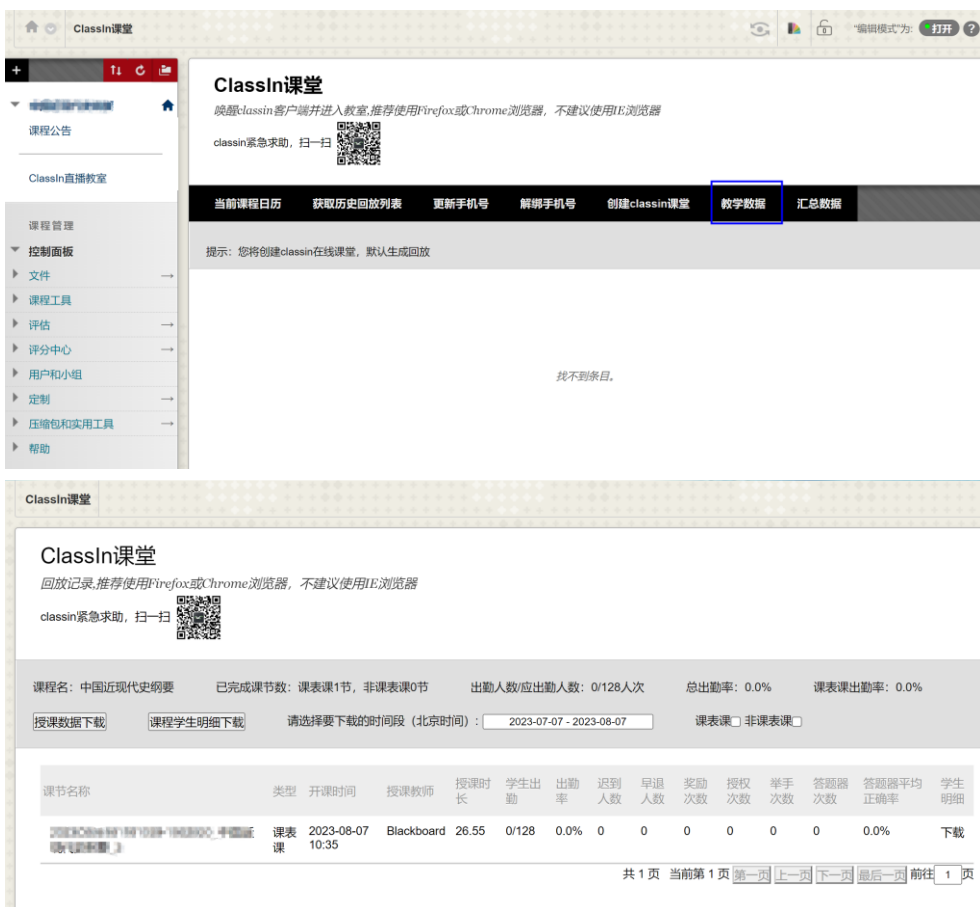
ClassIn课堂

"编辑模式"为: 打开 ?

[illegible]

课程公告

ClassIn直播教室

课程管理

控制面板

文件

课程工具

评估

评分中心

用户和小组

定制

压缩包和实用工具

帮助

ClassIn课堂

唤醒classin客户端并进入教室,推荐使用Firefox或Chrome浏览器，不建议使用IE浏览器

classin紧急求助，扫一扫

当前课程日历 获取历史回放列表 更新手机号 解绑手机号 创建classin课堂 教学数据 汇总数据

提示：您将创建classin在线课堂，默认生成回放

找不到条目。

ClassIn课堂

ClassIn课堂

回放记录,推荐使用Firefox或Chrome浏览器，不建议使用IE浏览器

classin紧急求助，扫一扫

课程名：中国近现代史纲要 已完成课节数：课表课1节，非课表课0节 出勤人数/应出勤人数：0/128人次 总出勤率：0.0% 课表课出勤率：0.0%

授课数据下载 课程学生明细下载 请选择要下载的时间段（北京时间）: 2023-07-07 - 2023-08-07 课表课 非课表课

| 课节名称 | 类型 | 开课时间 | 授课教师 | 授课时长 | 学生出勤 | 出勤率 | 迟到人数 | 早退人数 | 奖励次数 | 授权次数 | 举手次数 | 答题器次数 | 答题器平均正确率 | 学生明细 |
|---|---|---|---|---|---|---|---|---|---|---|---|---|---|---|
| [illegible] | 课表课 | 2023-08-07 10:35 | Blackboard | 26.55 | 0/128 | 0.0% | 0 | 0 | 0 | 0 | 0 | 0 | 0.0% | 下载 |

共 1 页 当前第 1 页 第一页 上一页 下一页 最后一页 前往 1 页